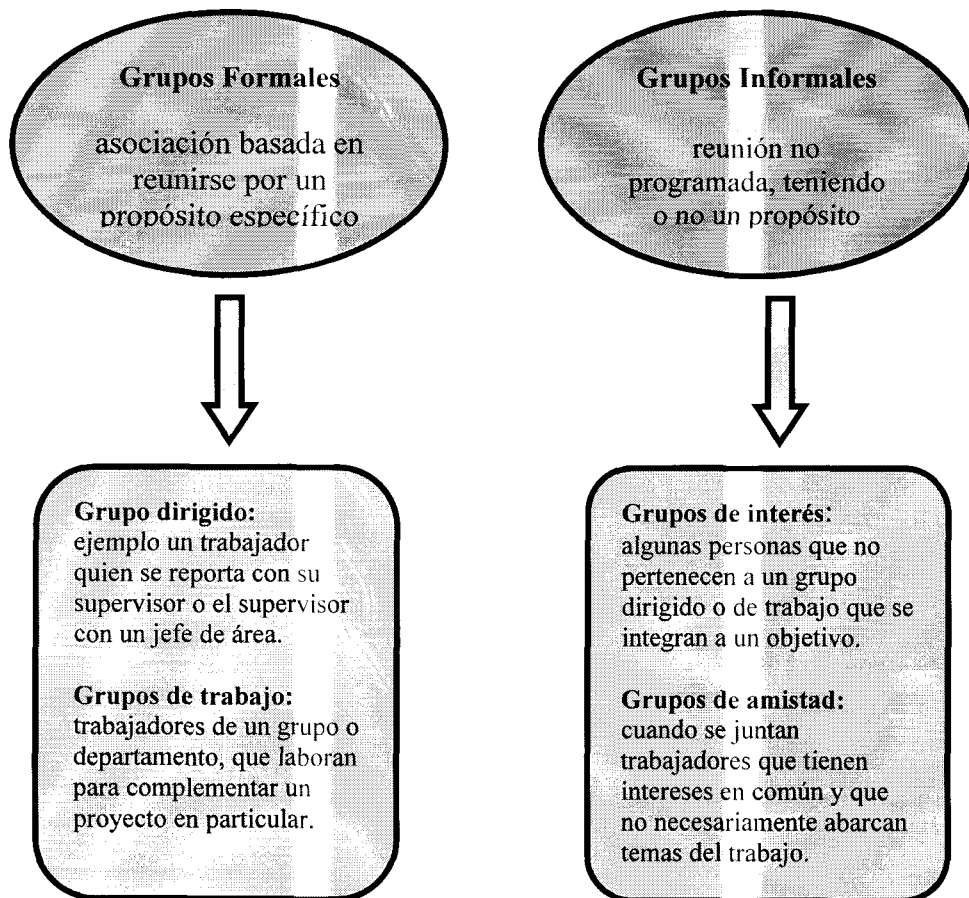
Grupos Formales

asociación basada en reunirse por un propósito específico

Grupo dirigido:
ejemplo un trabajador quien se reporta con su supervisor o el supervisor con un jefe de área.

Grupos de trabajo:
trabajadores de un grupo o departamento, que laboran para complementar un proyecto en particular.

Grupos Informales

reunión no programada, teniendo o no un propósito

Grupos de interés:
algunas personas que no pertenecen a un grupo dirigido o de trabajo que se integran a un objetivo.

Grupos de amistad:
cuando se juntan trabajadores que tienen intereses en común y que no necesariamente abarcan temas del trabajo.